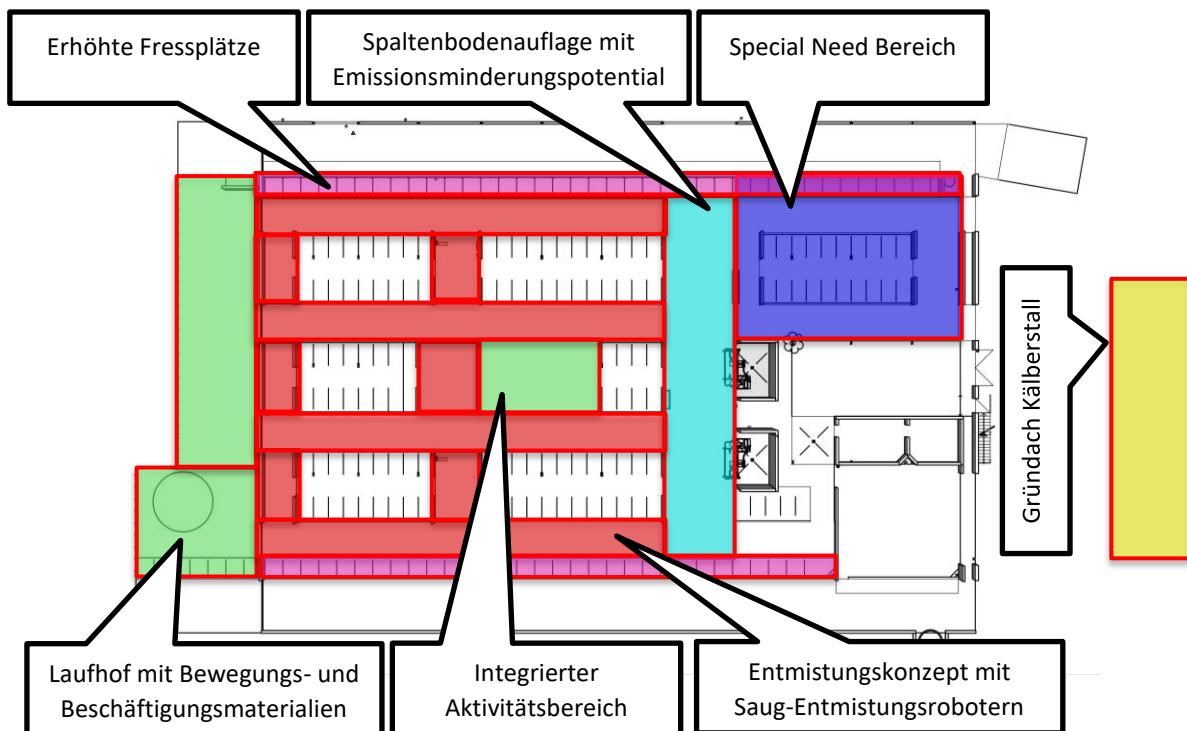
Erhöhte Fressplätze

Spaltenbodenauflage mit Emissionsminderungspotential

Special Need Bereich

Gründach Kälberstall

Laufhof mit Bewegungs- und Beschäftigungsmaterialien

Integrierter Aktivitätsbereich

Entmistungskonzept mit Saug-Entmistungsrobotern